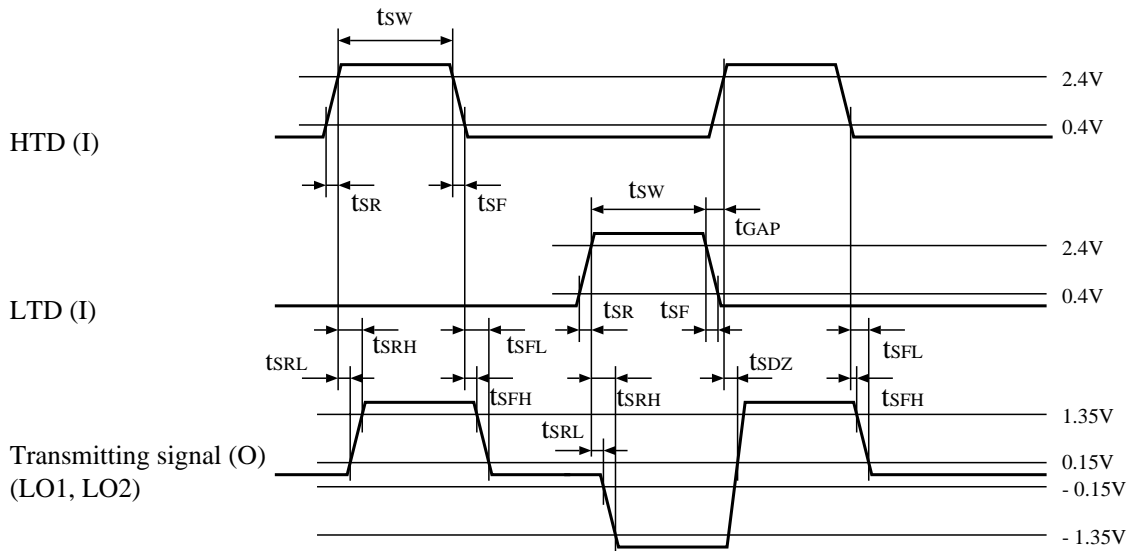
$t_{SW}$

2.4V

HTD (I)

0.4V

$t_{SR}$ $t_{SF}$

$t_{SW}$

$t_{GAP}$

2.4V

LTD (I)

0.4V

$t_{SR}$ $t_{SF}$

$t_{SRH}$ $t_{SFL}$ $t_{SFL}$

$t_{SRL}$ $t_{SDZ}$

$t_{SFH}$ $t_{SRH}$ $t_{SFH}$

1.35V

$t_{SRL}$

Transmitting signal (O)

(LO1, LO2)

0.15V

- 0.15V

- 1.35V